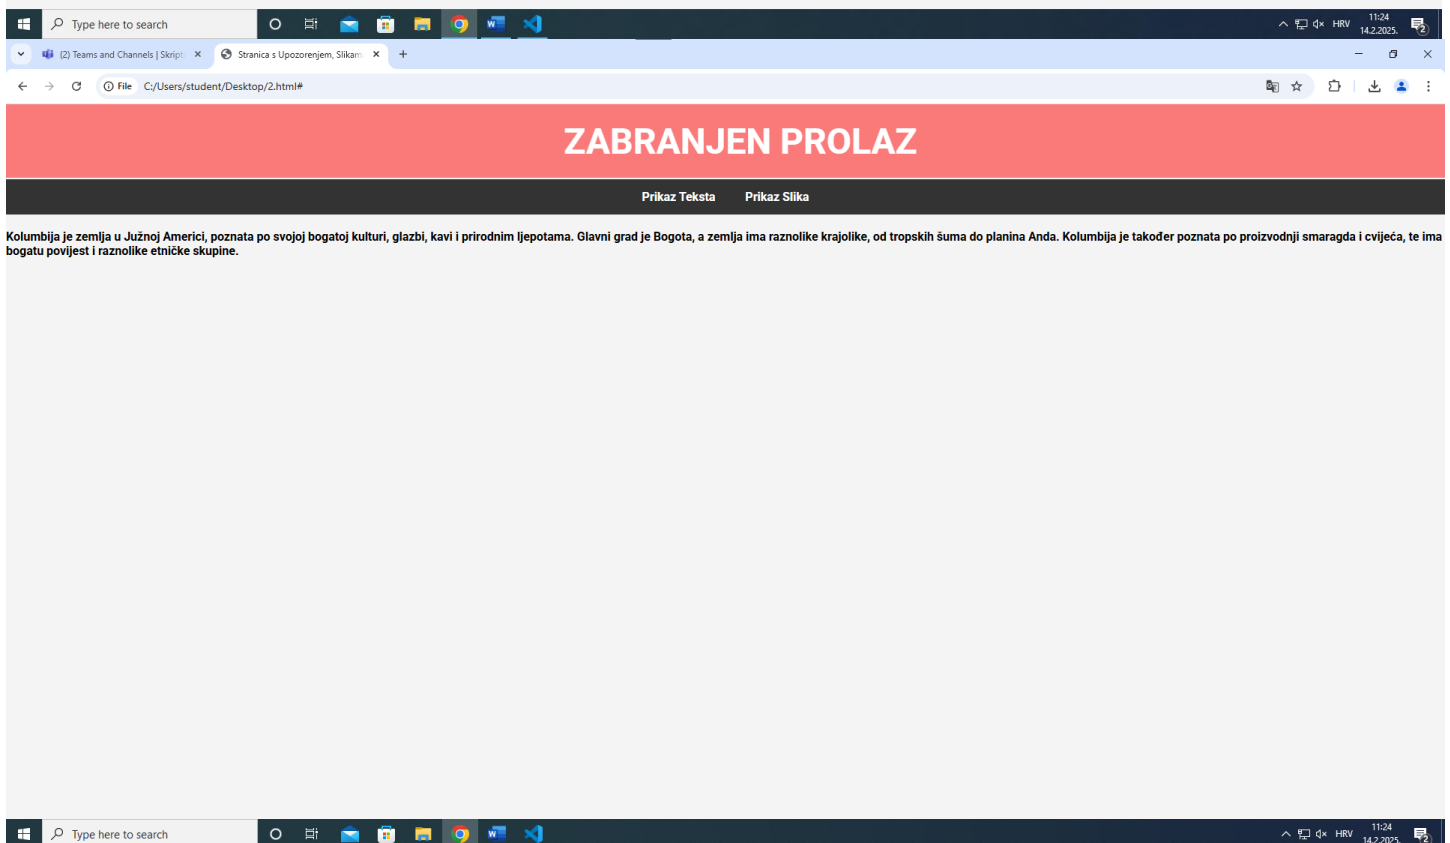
Type here to search
HRV 11:24 14.2.2025.

(2) Teams and Channels | Skripte
Stranica s Upozorenjem, Slikam

File C:/Users/student/Desktop/2.html#

ZABRANJEN PROLAZ

Prikaz Teksta Prikaz Slika

Kolumbija je zemlja u Južnoj Americi, poznata po svojoj bogatoj kulturi, glazbi, kavi i prirodnim ljepotama. Glavni grad je Bogota, a zemlja ima raznolike krajolike, od tropskih šuma do planina Anda. Kolumbija je također poznata po proizvodnji smaragda i cvijeća, te ima bogatu povijest i raznolike etničke skupine.

Type here to search
HRV 11:24 14.2.2025.